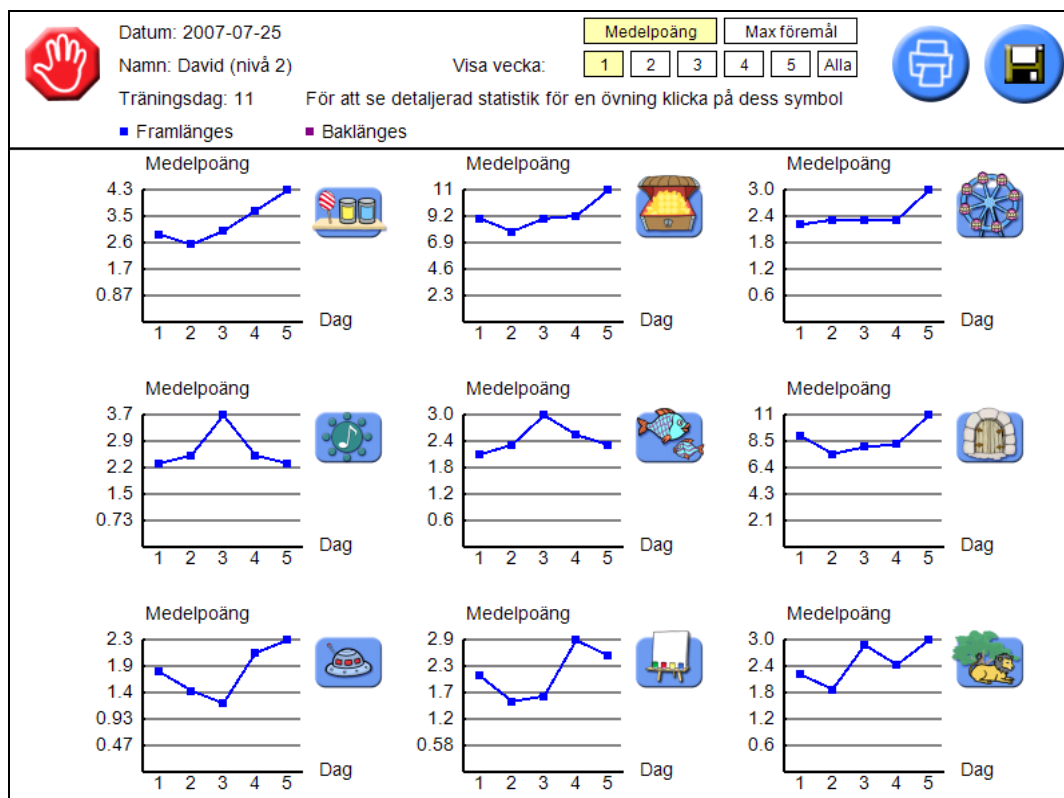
Datum: 2007-07-25

Namn: David (nivå 2)

Träningsdag: 11

Medelpoäng | Max föremål

Visa vecka: 1 2 3 4 5 Alla

För att se detaljerad statistik för en övning klicka på dess symbol

■ Framlänges ■ Baklänges

Medelpoäng
4.3
3.5
2.6
1.7
0.87
1 2 3 4 5
Dag

Medelpoäng
11
9.2
6.9
4.6
2.3
1 2 3 4 5
Dag

Medelpoäng
3.0
2.4
1.8
1.2
0.6
1 2 3 4 5
Dag

Medelpoäng
3.7
2.9
2.2
1.5
0.73
1 2 3 4 5
Dag

Medelpoäng
3.0
2.4
1.8
1.2
0.6
1 2 3 4 5
Dag

Medelpoäng
11
8.5
6.4
4.3
2.1
1 2 3 4 5
Dag

Medelpoäng
2.3
1.9
1.4
0.93
0.47
1 2 3 4 5
Dag

Medelpoäng
2.9
2.3
1.7
1.2
0.58
1 2 3 4 5
Dag

Medelpoäng
3.0
2.4
1.8
1.2
0.6
1 2 3 4 5
Dag